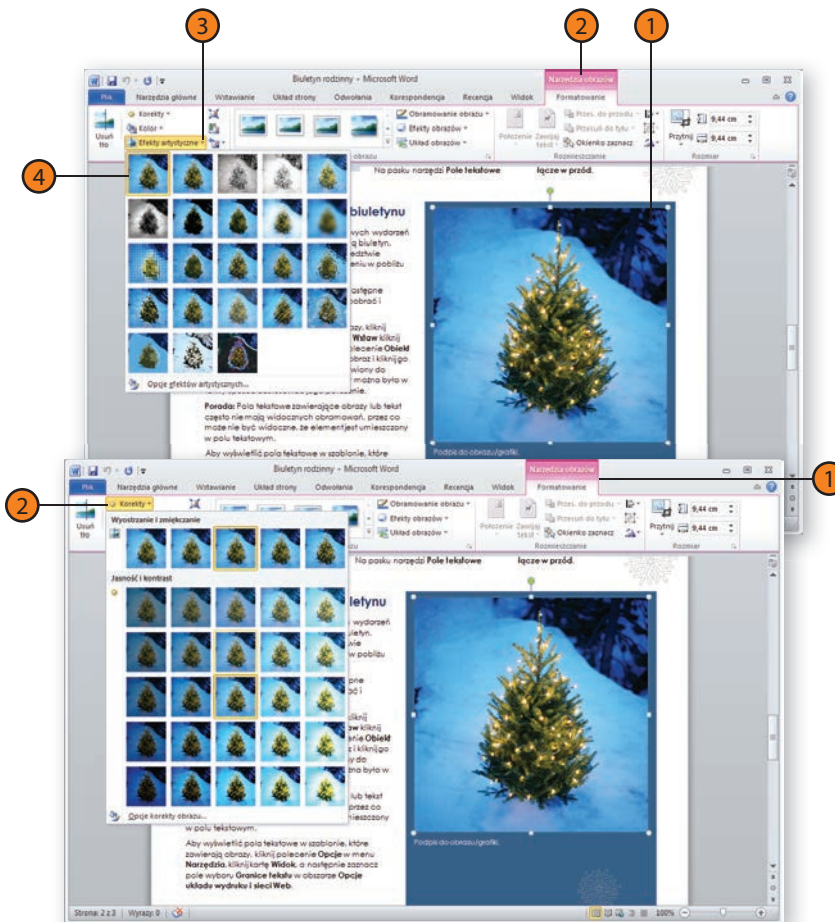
3
2
1

Biuletyn rodzinny - Microsoft Word
Narzędzia obrazów
Plik Narzędzia główne Wstawianie Układ strony Odwołania Korespondencja Recenzja Widok Formatowanie
Usuń tło
Korekty
Kolor
Efekty artystyczne
Obramowanie obrazu
Efekty obrazów
Układ obrazów
Położenie Zawijaj tekst
Przes. do przodu
Przesuń do tyłu
Okienko zaznacz
Rozmieszczanie
Przytnij
9,44 cm
9,44 cm
Rozmiar

4

Opcje efektów artystycznych...

Na pasku narzędzi Pole tekstowe łącze w przód.

biuletynu

Porada: Pola tekstowe zawierające obrazy lub tekst często nie mają widocznych obramowań, przez co może nie być widoczne, że element jest umieszczony w polu tekstowym.

Aby wyświetlić pola tekstowe w szablonie, które

Podpis do obrazu/grafiki.

Biuletyn rodzinny - Microsoft Word
Narzędzia obrazów
1
2
Plik Narzędzia główne Wstawianie Układ strony Odwołania Korespondencja Recenzja Widok Formatowanie
Usuń tło
Korekty
Wyostrzanie i zmiękczanie
Jasność i kontrast
Opcje korekty obrazu...
Obramowanie obrazu
Efekty obrazów
Układ obrazów
Położenie Zawijaj tekst
Przes. do przodu
Przesuń do tyłu
Okienko zaznacz
Rozmieszczanie
Przytnij
9,44 cm
9,44 cm
Rozmiar

Na pasku narzędzi Pole tekstowe łącze w przód.

letynu

w polu tekstowym.

Aby wyświetlić pola tekstowe w szablonie, które zawierają obrazy, kliknij polecenie Opcje w menu Narzędzia, kliknij kartę Widok, a następnie zaznacz pole wyboru Granice tekstu w obszarze Opcje układu wydruku i sieci Web.

Podpis do obrazu/grafiki.

Strona: 2 z 3 Wyrazy: 0 100%